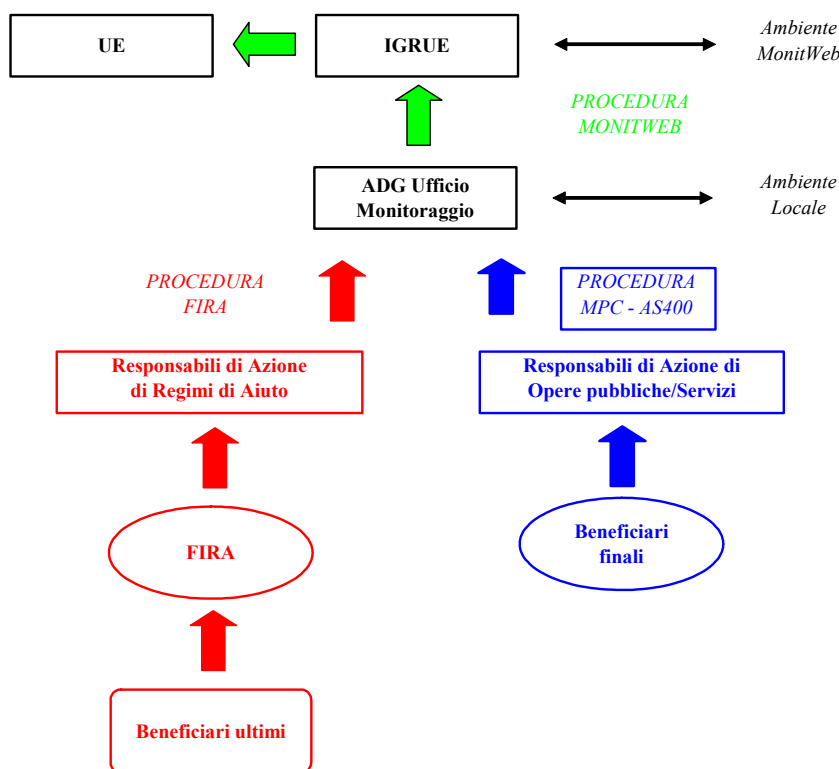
UE

IGRUE

Ambiente MonitWeb

PROCEDURA MONITWEB

ADG Ufficio Monitoraggio

Ambiente Locale

PROCEDURA FIRA

PROCEDURA MPC - AS400

Responsabili di Azione di Regimi di Aiuto

Responsabili di Azione di Opere pubbliche/Servizi

FIRA

Beneficiari finali

Beneficiari ultimi